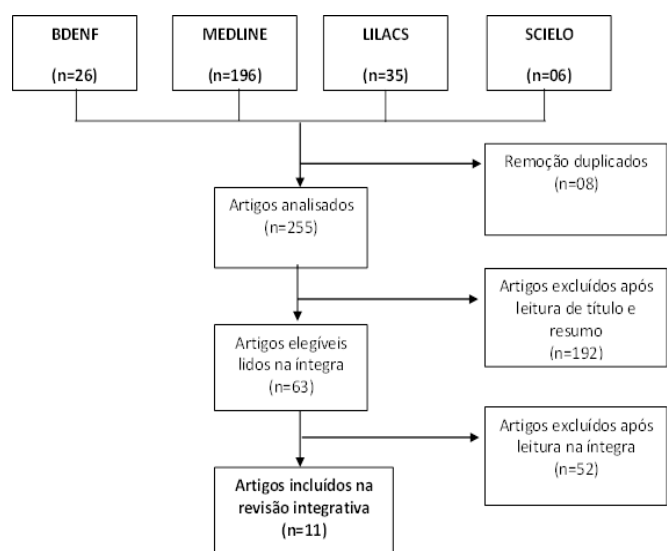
BDENF
(n=26)

MEDLINE
(n=196)

LILACS
(n=35)

SCIELO
(n=06)

Remoção duplicados
(n=08)

Artigos analisados
(n=255)

Artigos excluídos após leitura de título e resumo
(n=192)

Artigos elegíveis lidos na íntegra
(n=63)

Artigos excluídos após leitura na íntegra
(n=52)

Artigos incluídos na revisão integrativa
(n=11)